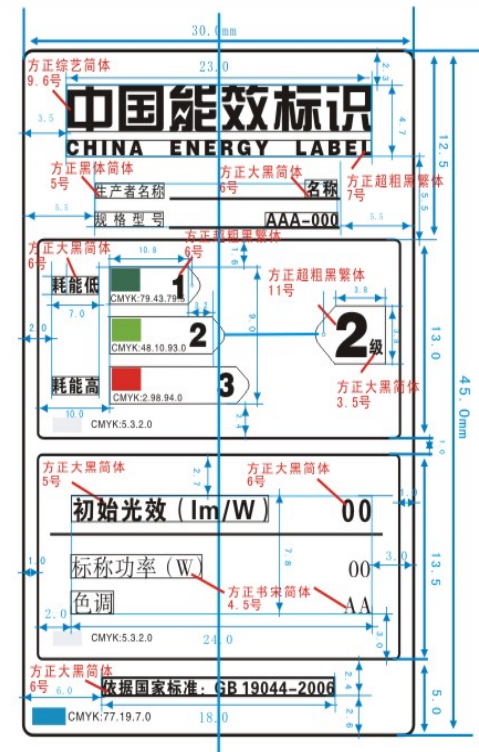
30.0mm

方正综艺简体
9.6号

23.0

2.3

3.5

中国能效标识

4.7

12.5

CHINA ENERGY LABEL

方正黑体简体
5号

方正大黑简体
6号

方正超粗黑繁体
7号

生产者名称

名称

5.5

5.5

规格型号

AAA-000

5.5

方正大黑简体
6号

方正超粗黑繁体
6号

10.8

1.6

方正超粗黑繁体
11号

耗能低

1

CMYK:79.43.79.0

3.8

7.0

2.2

9.0

2.0

2

CMYK:48.10.93.0

2级

13.0

45.0mm

方正大黑简体
3.5号

耗能高

3

CMYK:2.98.94.0

10.0

CMYK:5.3.2.0

1.0

方正大黑简体
5号

2.7

方正大黑简体
6号

初始光效（lm/W）

00

1.0

7.8

3.0

13.5

1.0

标称功率（W）

00

方正书宋简体
4.5号

色调

AA

2.0

24.0

3.0

CMYK:5.3.2.0

方正大黑简体
6号

2.4

6.0

依据国家标准：GB 19044-2006

5.0

CMYK:77.19.7.0

18.0

2.6